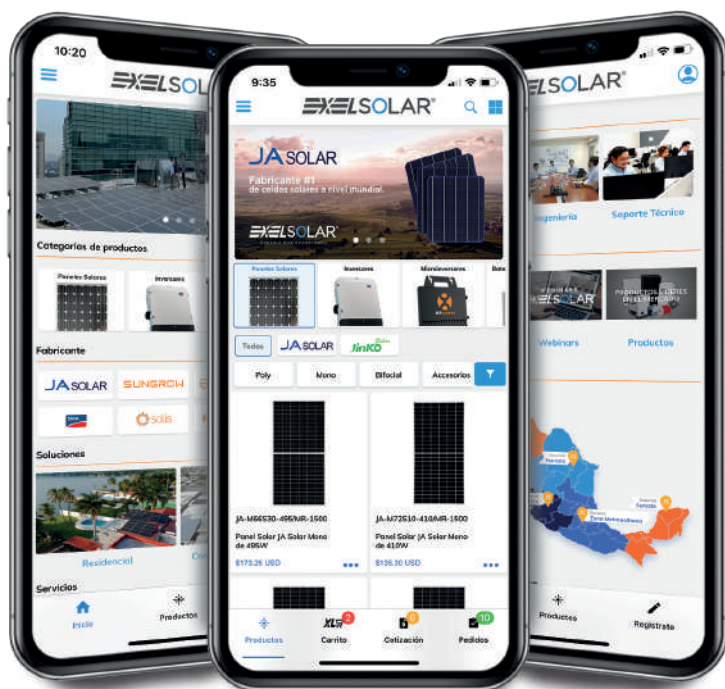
10:20
EXELSOL
Categorías de productos
Paneles Solares
Inversores
Fabricante
JA SOLAR
SUNGROW
solis
Soluciones
Residencial
Servicios
Inicio
Productos

9:35
EXELSOLAR
JA SOLAR
Fabricante #1
de celdas solares a nivel mundial.
EXELSOLAR
Paneles Solares
Inversores
Microinversores
Todos
JA SOLAR
JinKO
Poly
Mono
Bifacial
Accesorios
JA-M6SS30-495/MR-1500
Panel Solar JA Solar Mono de 495W
$173.25 USD
JA-M72S10-410/MR-1500
Panel Solar JA Solar Mono de 410W
$135.30 USD
Productos
Carrito
2
Cotización
0
Pedidos
10

EXELSOLAR
Ingeniería
Soporte Técnico
Webinars
Productos
Productos
Regístrate